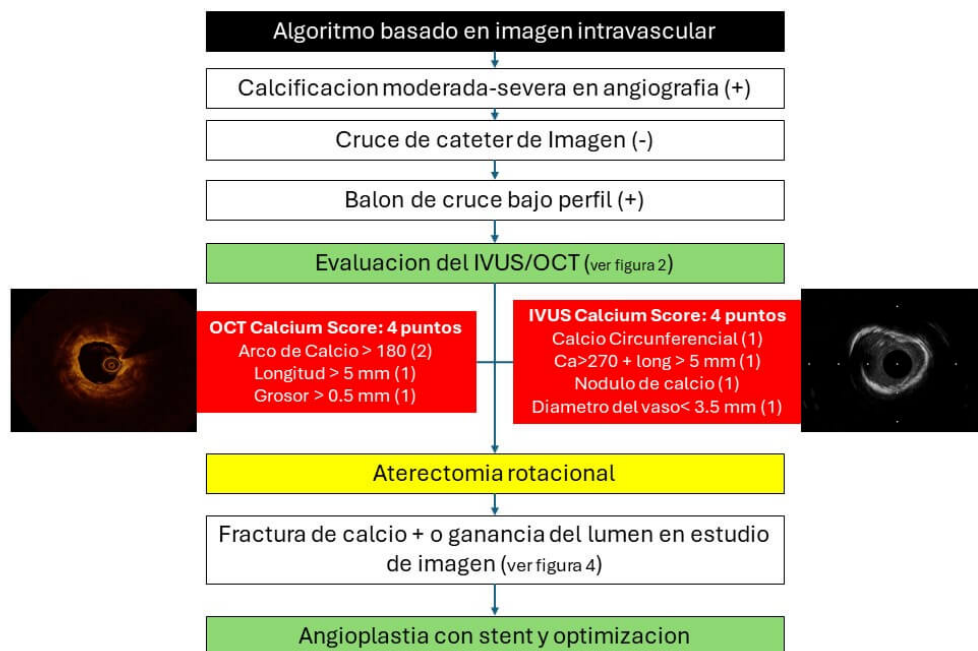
Algoritmo basado en imagen intravascular

Calcificacion moderada-severa en angiografia (+)

Cruce de cateter de Imagen (-)

Balon de cruce bajo perfil (+)

Evaluacion del IVUS/OCT (ver figura 2)

OCT Calcium Score: 4 puntos
Arco de Calcio > 180 (2)
Longitud > 5 mm (1)
Grosor > 0.5 mm (1)

IVUS Calcium Score: 4 puntos
Calcio Circunferencial (1)
Ca>270 + long > 5 mm (1)
Nodulo de calcio (1)
Diametro del vaso< 3.5 mm (1)

Aterectomia rotacional

Fractura de calcio + o ganancia del lumen en estudio de imagen (ver figura 4)

Angioplastia con stent y optimizacion